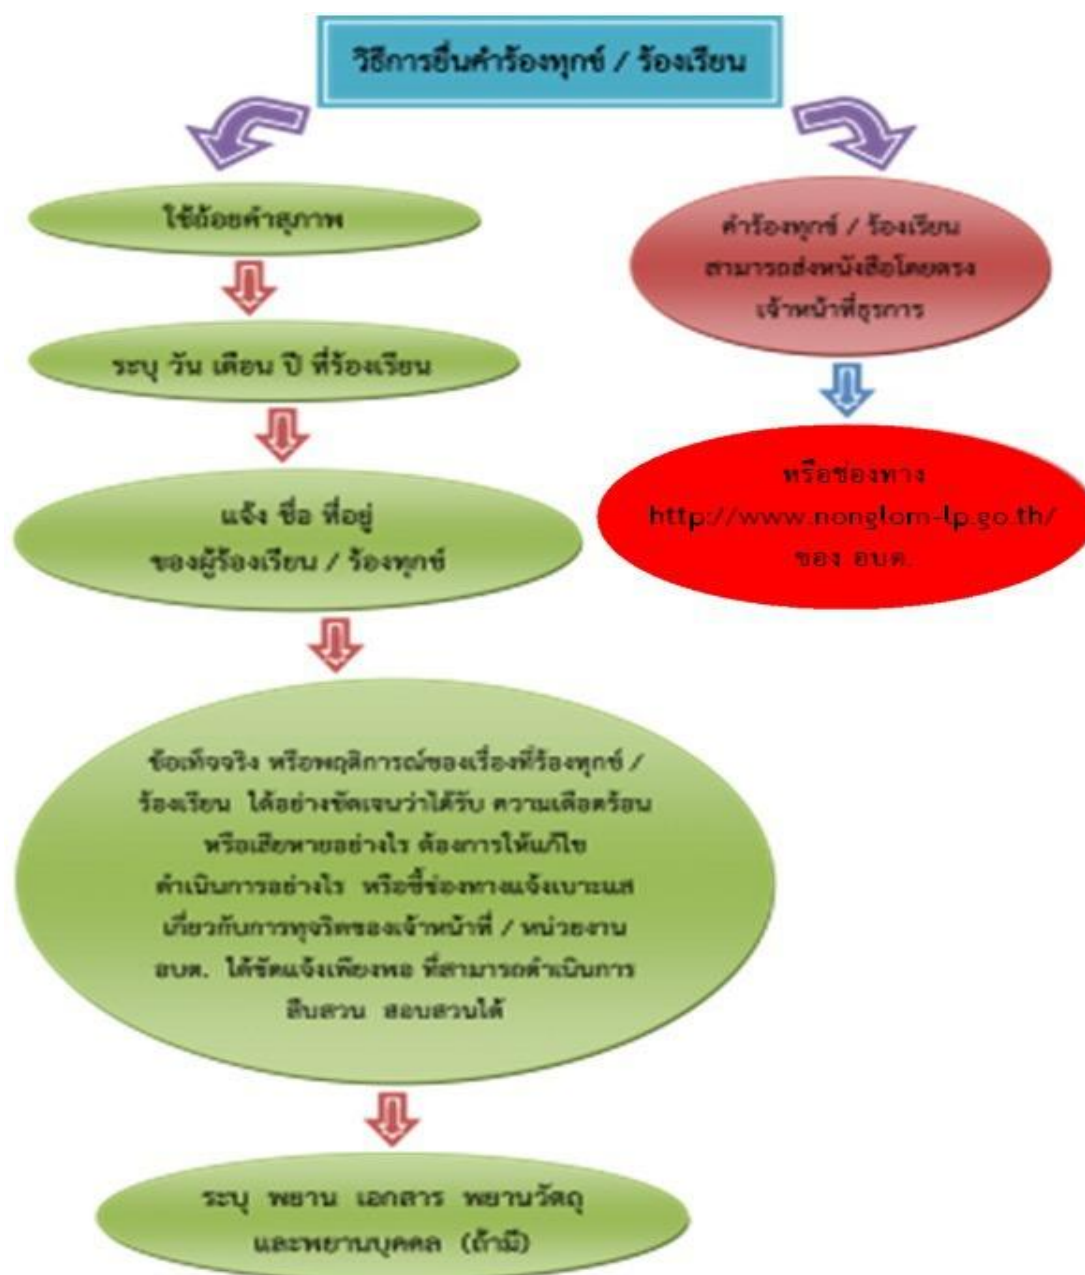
วิธีการยื่นคำร้องทุกข์ / ร้องเรียน

ใช้ถ้อยคำสุภาพ

ระบุ วัน เดือน ปี ที่ร้องเรียน

แจ้ง ชื่อ ที่อยู่ ของผู้ร้องเรียน / ร้องทุกข์

ข้อเท็จจริง หรือพฤติการณ์ของเรื่องที่ร้องทุกข์ / ร้องเรียน ได้อย่างชัดเจนว่าได้รับ ความเดือดร้อน หรือเสียหายอย่างไร ต้องการให้แก้ไข ดำเนินการอย่างไร หรือชี้ช่องทางแจ้งเบาะแส เกี่ยวกับการทุจริตของเจ้าหน้าที่ / หน่วยงาน อบต. ได้ชัดแจ้งเพียงพอ ที่สามารถดำเนินการ สืบสวน สอบสวนได้

ระบุ พยาน เอกสาร พยานวัตถุ และพยานบุคคล (ถ้ามี)

คำร้องทุกข์ / ร้องเรียน สามารถส่งหนังสือโดยตรง เจ้าหน้าที่ธุรการ

หรือช่องทาง http://www.nonglom-lp.go.th/ ของ อบต.